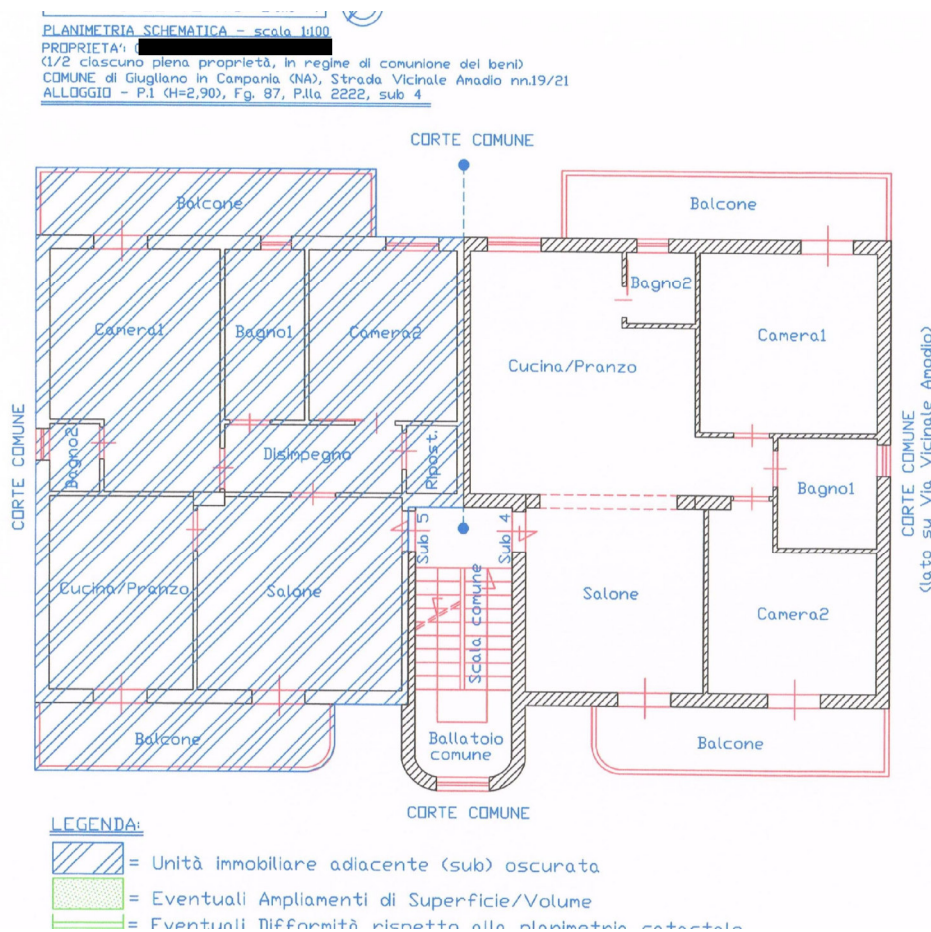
PLANIMETRIA SCHEMATICA - scala 1:100
PROPRIETA': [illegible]
(1/2 ciascuno piena proprietà, in regime di comunione dei beni)
COMUNE di Giugliano in Campania (NA), Strada Vicinale Amadio nn.19/21
ALLOGGIO - P.1 (H=2,90), Fg. 87, P.lla 2222, sub 4

CORTE COMUNE

Balcone

Balcone

Camera1

Bagno1

Camera2

Bagno2

Cucina/Pranzo

Camera1

CORTE COMUNE

Bagno2

Disimpegno

Ripost.

CORTE COMUNE
(lato su Via Vicinale Amadio)

Bagno1

Sub 5

Sub 4

Cucina/Pranzo

Salone

Scala comune

Salone

Camera2

Balcone

Ballatoio comune

Balcone

CORTE COMUNE

LEGENDA:
= Unità immobiliare adiacente (sub) oscurata
= Eventuali Ampliamenti di Superficie/Volume
= Eventuali Difformità rispetto alla planimetria catastale